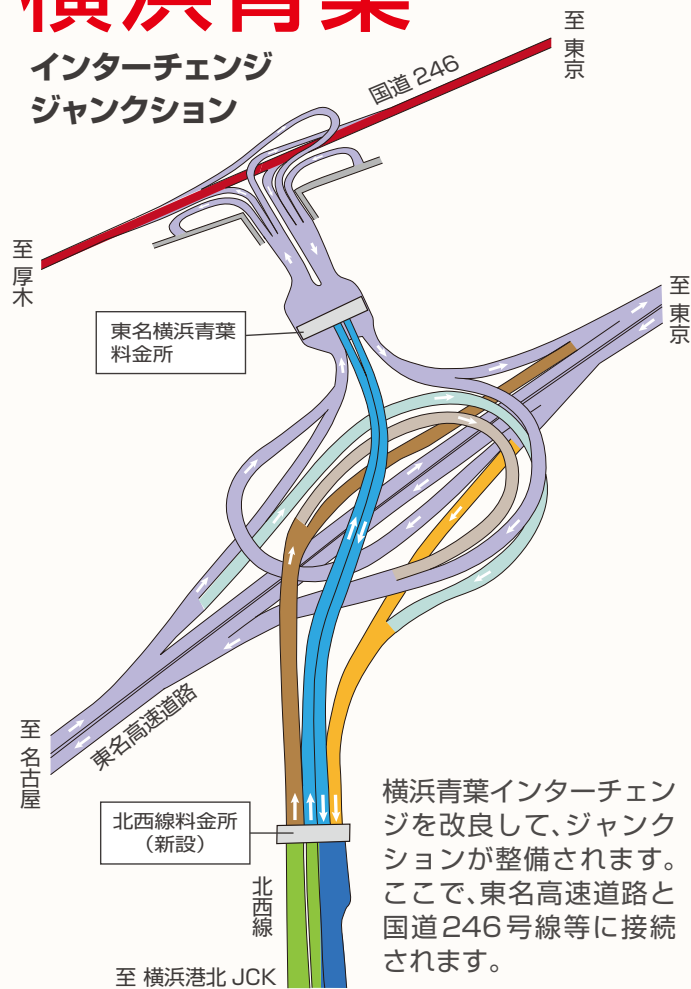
横浜青葉

インターチェンジ
ジャンクション

至東京

国道 246

至厚木

東名横浜青葉
料金所

至東京

東名高速道路

至名古屋

北西線料金所
（新設）

北西線

至 横浜港北 JCK

横浜青葉インターチェンジを改良して、ジャンクションが整備されます。ここで、東名高速道路と国道246号線等に接続されます。